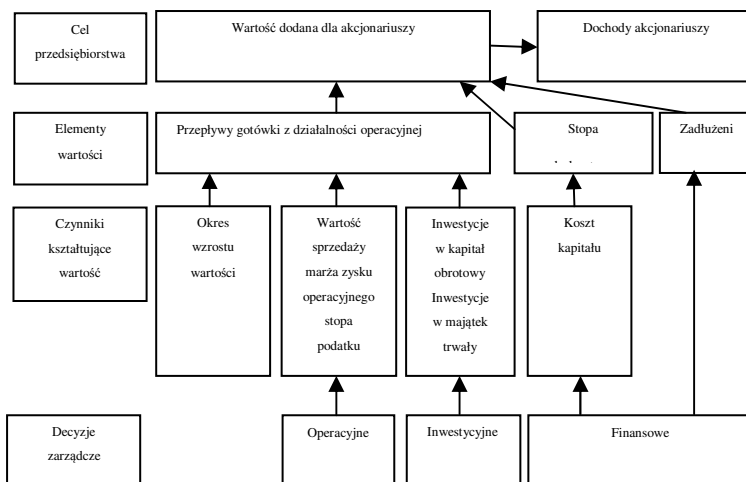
Cel przedsiębiorstwa

Wartość dodana dla akcjonariuszy

Dochody akcjonariuszy

Elementy wartości

Przepływy gotówki z działalności operacyjnej

Stopa

. . .

Zadłużeni

Czynniki kształtujące wartość

Okres wzrostu wartości

Wartość sprzedaży marża zysku operacyjnego stopa podatku

Inwestycje w kapitał obrotowy Inwestycje w majątek trwały

Koszt kapitału

Decyzje zarządcze

Operacyjne

Inwestycyjne

Finansowe